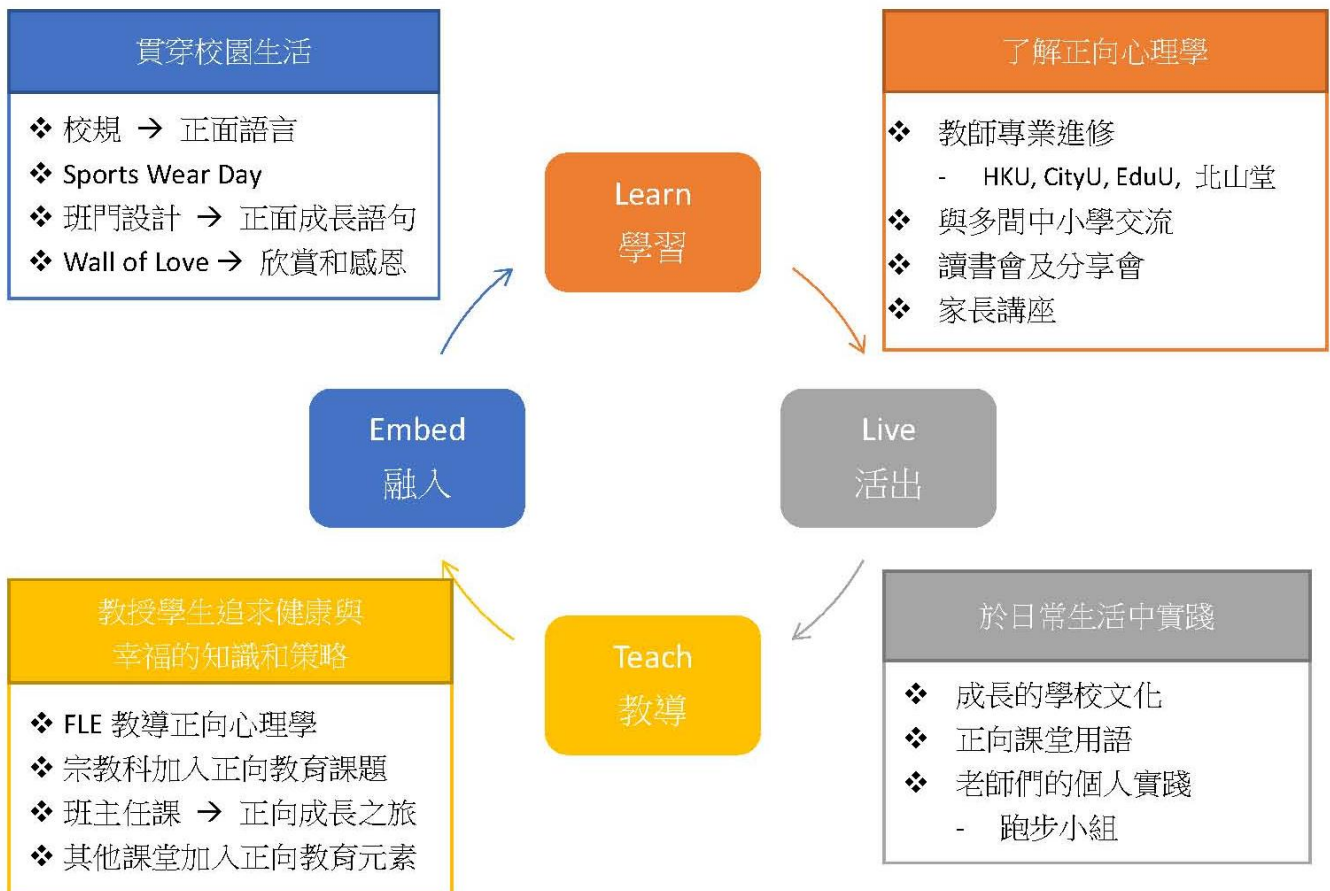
貫穿校園生活

❖ 校規 → 正面語言
❖ Sports Wear Day
❖ 班門設計 → 正面成長語句
❖ Wall of Love → 欣賞和感恩

Learn
學習

了解正向心理學

❖ 教師專業進修
- HKU, CityU, EduU, 北山堂
❖ 與多間中小學交流
❖ 讀書會及分享會
❖ 家長講座

Embed
融入

Live
活出

教授學生追求健康與幸福的知識和策略

❖ FLE 教導正向心理學
❖ 宗教科加入正向教育課題
❖ 班主任課 → 正向成長之旅
❖ 其他課堂加入正向教育元素

Teach
教導

於日常生活中實踐

❖ 成長的學校文化
❖ 正向課堂用語
❖ 老師們的個人實踐
- 跑步小組